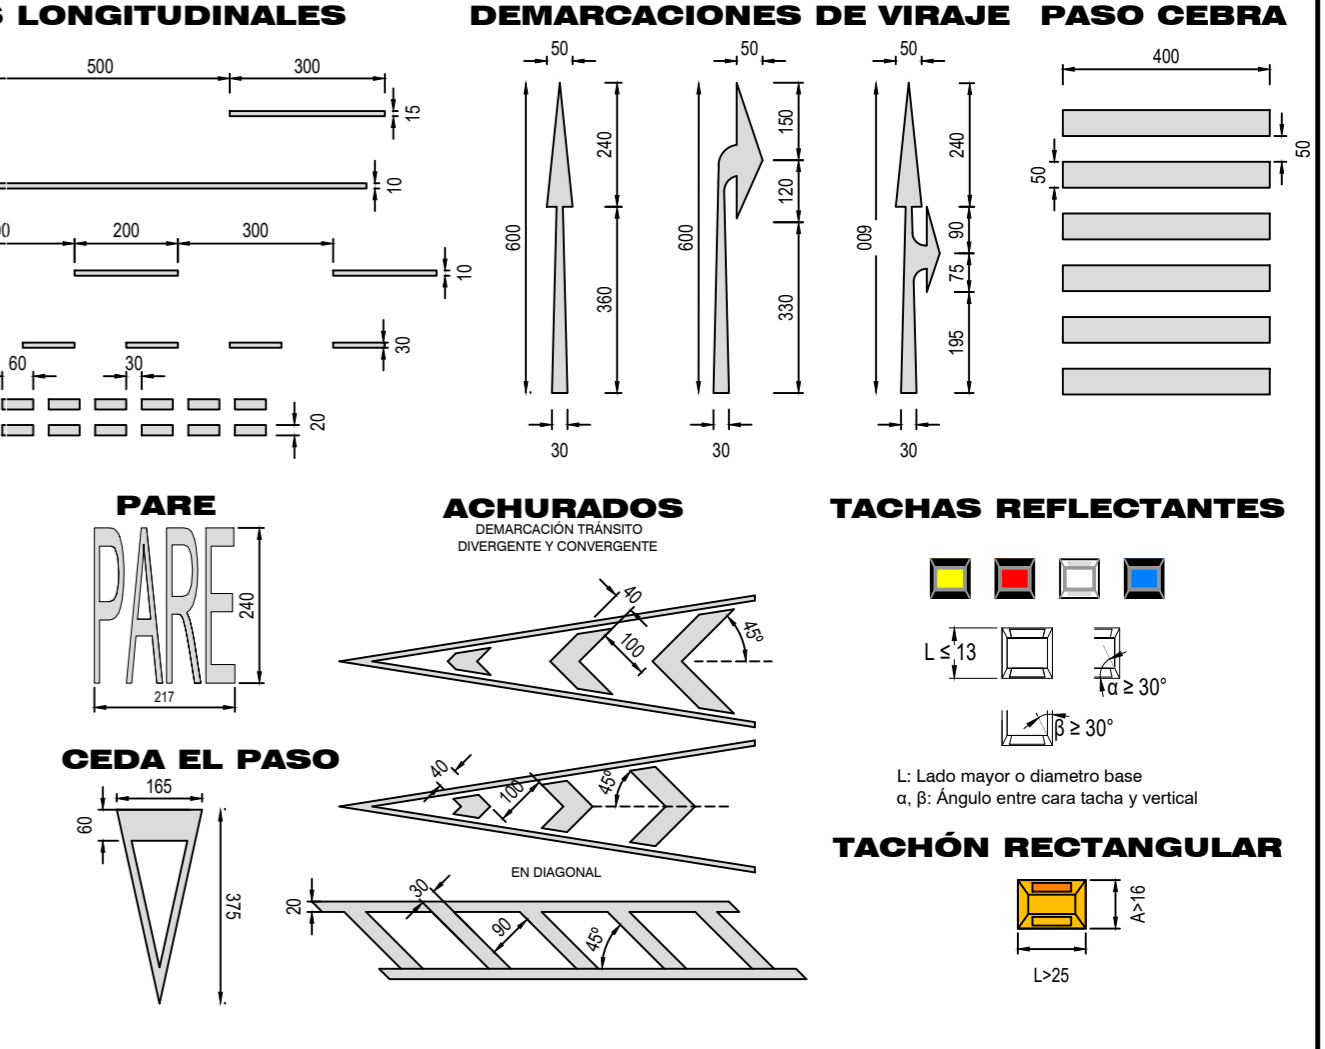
S LONGITUDINALES

500
300
15
10
00
200
300
10
30
60
30
20

DEMARCACIONES DE VIRAJE

50
50
50
600
240
360
30
600
150
120
330
30
600
240
90
75
195
30

PASO CEBRA

400
50
50

PARE

PARE
240
217

ACHURADOS

DEMARCACIÓN TRÁNSITO
DIVERGENTE Y CONVERGENTE

40
100
45°
40
100
45°

EN DIAGONAL

20
30
90
45°

TACHAS REFLECTANTES

L ≤ 13
α ≥ 30°
β ≥ 30°

L: Lado mayor o diametro base
α, β: Ángulo entre cara tacha y vertical

TACHÓN RECTANGULAR

A>16
L>25

CEDA EL PASO

165
60
375